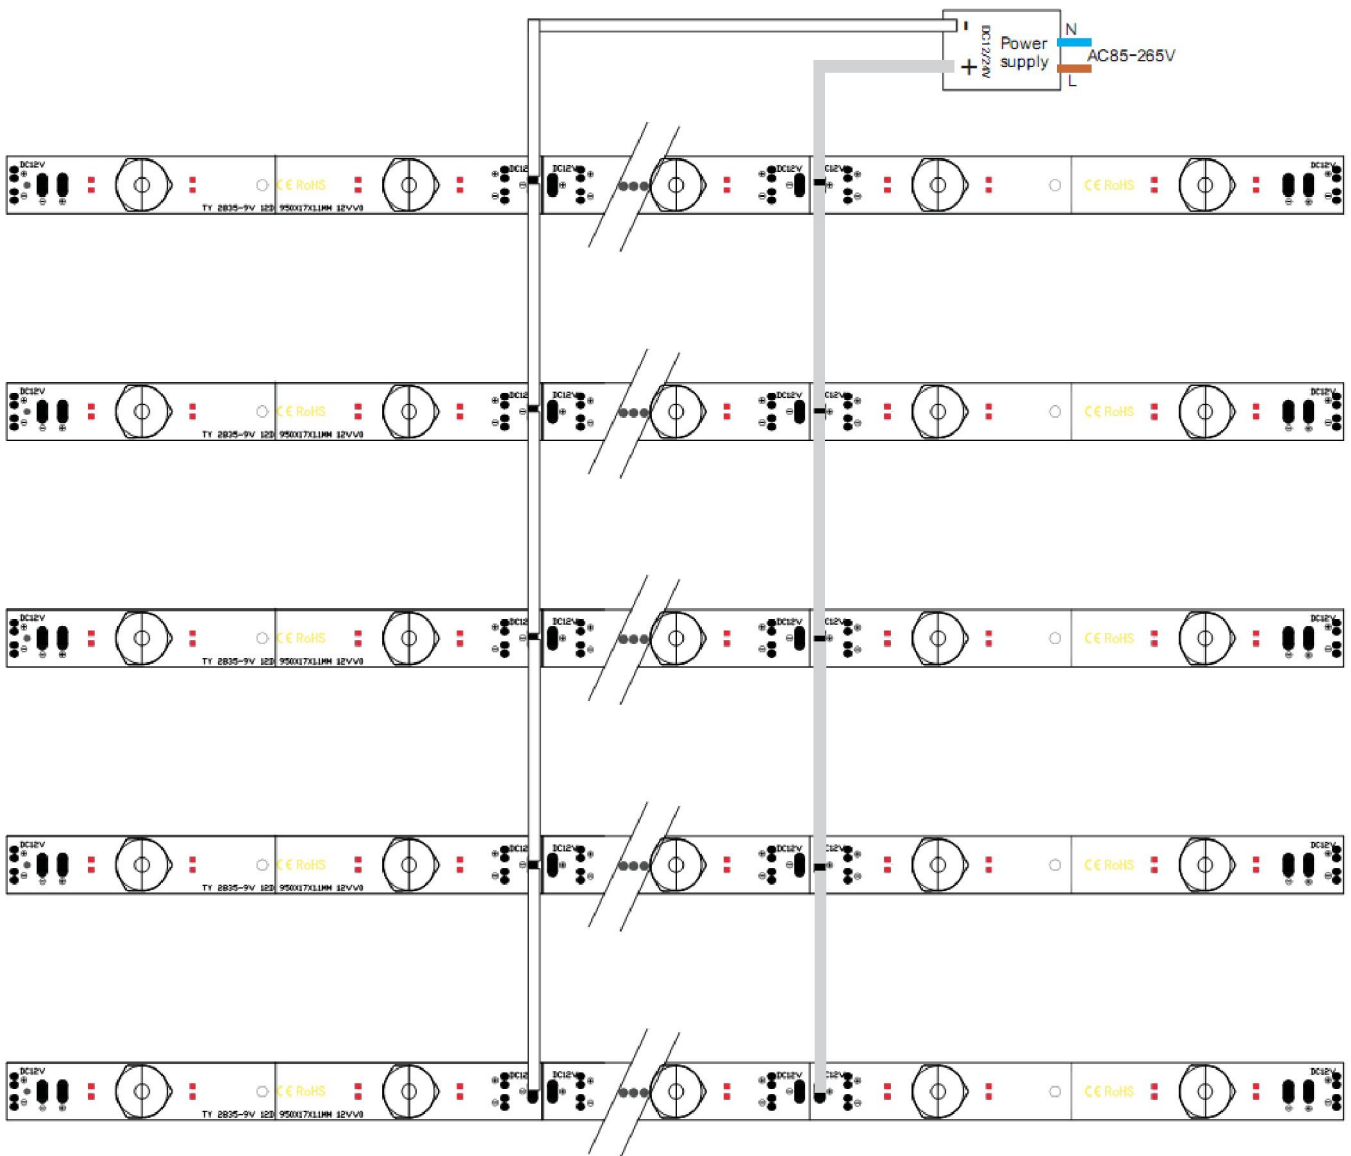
-
+
DC12/24V
Power supply
N
AC85-265V
L

DC12V
TY 2835-9V 12D 950X17X11MM 12VV0
CE RoHS
DC12V
DC12V
DC12V
DC12V
CE RoHS
DC12V

DC12V
TY 2835-9V 12D 950X17X11MM 12VV0
CE RoHS
DC12V
DC12V
DC12V
DC12V
CE RoHS
DC12V

DC12V
TY 2835-9V 12D 950X17X11MM 12VV0
CE RoHS
DC12V
DC12V
DC12V
DC12V
CE RoHS
DC12V

DC12V
TY 2835-9V 12D 950X17X11MM 12VV0
CE RoHS
DC12V
DC12V
DC12V
DC12V
CE RoHS
DC12V

DC12V
TY 2835-9V 12D 950X17X11MM 12VV0
CE RoHS
DC12V
DC12V
DC12V
DC12V
CE RoHS
DC12V